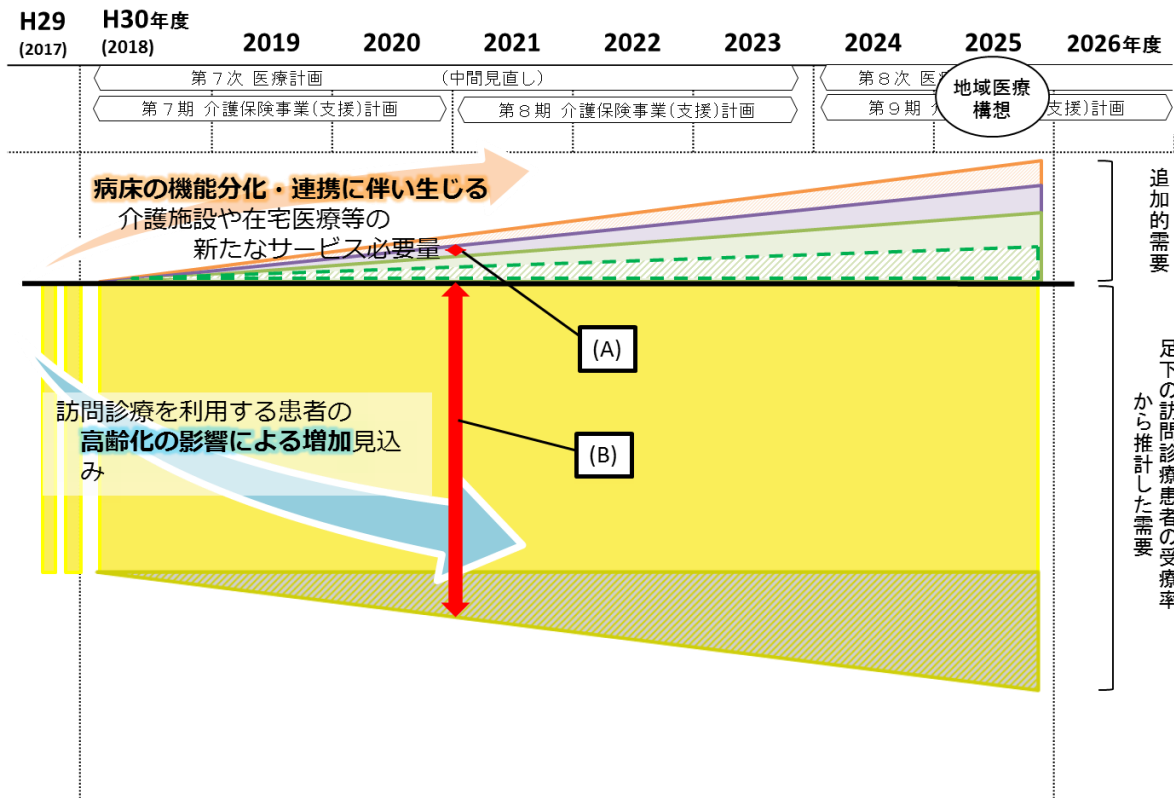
H29 (2017)

H30年度 (2018)

2019

2020

2021

2022

2023

2024

2025

2026年度

第７次 医療計画 （中間見直し）

第８次 医

第７期 介護保険事業（支援）計画

第８期 介護保険事業（支援）計画

第９期

支援）計画

地域医療構想

病床の機能分化・連携に伴い生じる介護施設や在宅医療等の新たなサービス必要量

追加的需要

(A)

訪問診療を利用する患者の高齢化の影響による増加見込み

(B)

足下の訪問診療患者の受療率から推計した需要